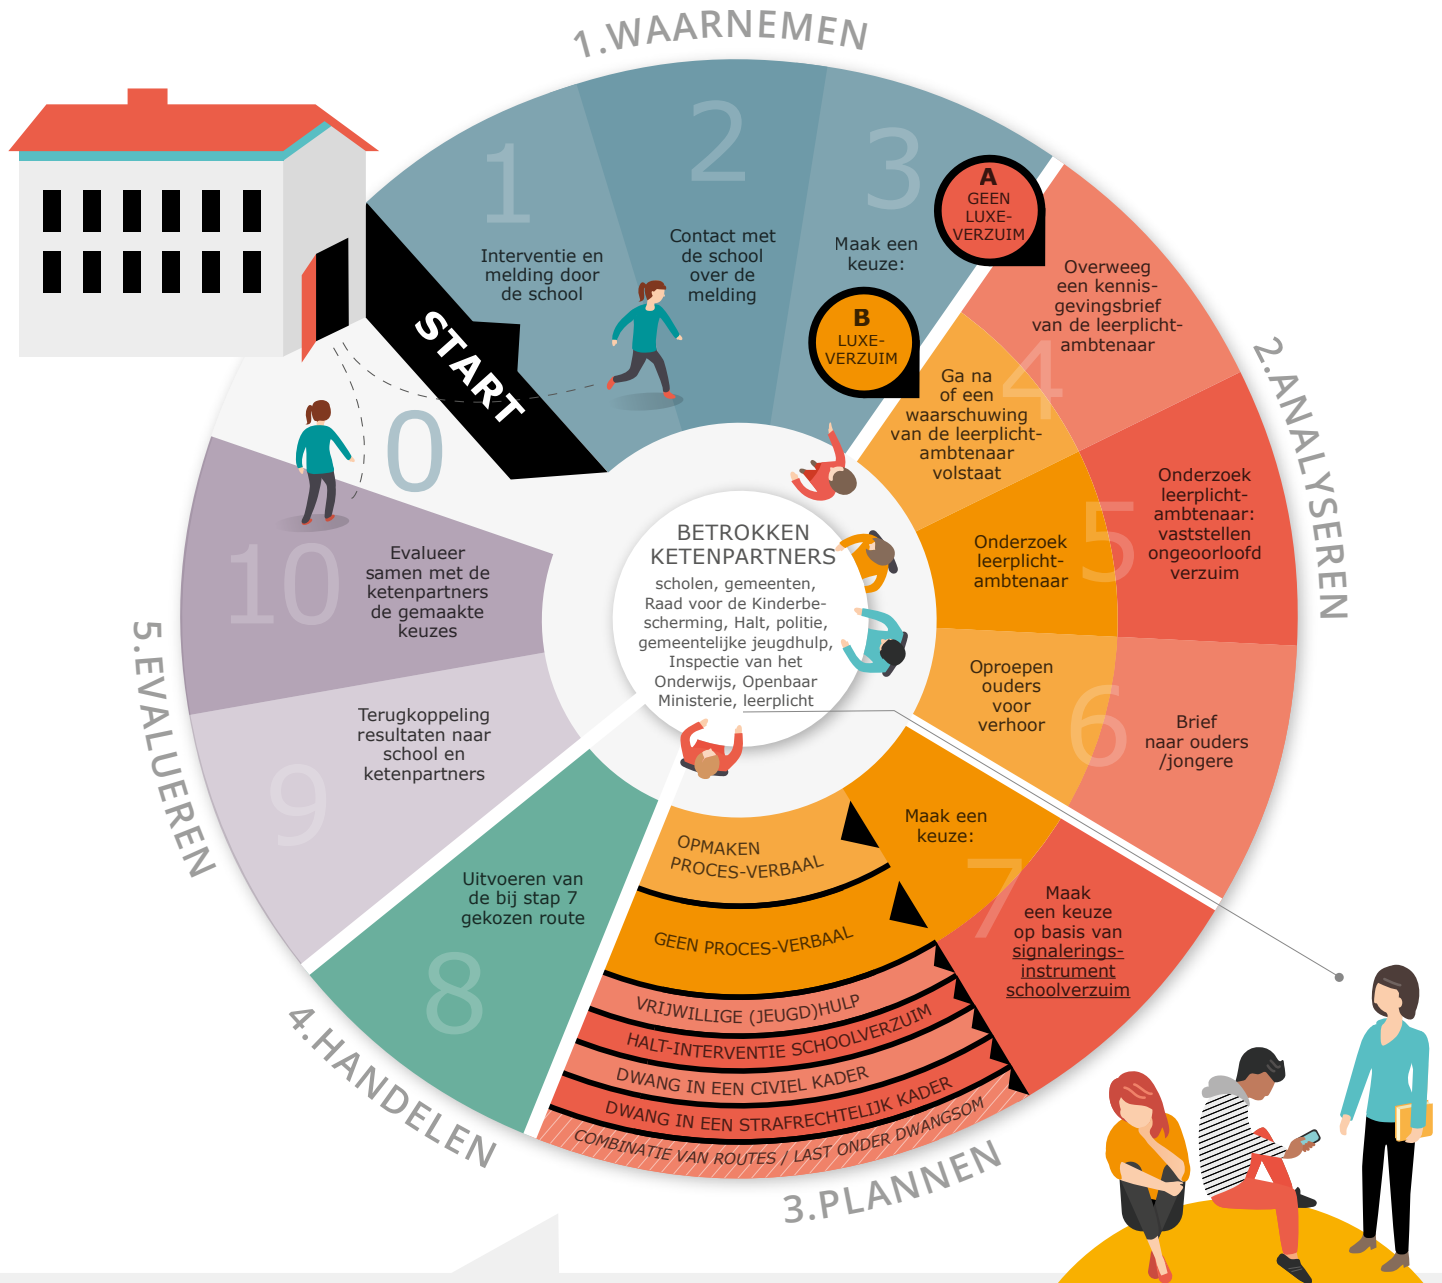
1.WAARNEMEN

START

0

1
Interventie en melding door de school

2
Contact met de school over de melding

3
Maak een keuze:

A
GEEN LUXE-VERZUIM

B
LUXE-VERZUIM

2.ANALYSEREN

4
Overweeg een kennisgevingsbrief van de leerplichtambtenaar

Ga na of een waarschuwing van de leerplichtambtenaar volstaat

5
Onderzoek leerplichtambtenaar: vaststellen ongeoorloofd verzuim

Onderzoek leerplichtambtenaar

6
Oproepen ouders voor verhoor

Brief naar ouders /jongere

BETROKKEN KETENPARTNERS
scholen, gemeenten, Raad voor de Kinderbescherming, Halt, politie, gemeentelijke jeugdhulp, Inspectie van het Onderwijs, Openbaar Ministerie, leerplicht

3.PLANNEN

7
Maak een keuze:

Maak een keuze op basis van signaleringsinstrument schoolverzuim

OPMAKEN PROCES-VERBAAL
GEEN PROCES-VERBAAL
VRIJWILLIGE (JEUGD)HULP
HALT-INTERVENTIE SCHOOLVERZUIM
DWANG IN EEN CIVIEL KADER
DWANG IN EEN STRAFRECHTELIJK KADER
COMBINATIE VAN ROUTES / LAST ONDER DWANGSOM

4.HANDELEN

8
Uitvoeren van de bij stap 7 gekozen route

5.EVALUEREN

9
Terugkoppeling resultaten naar school en ketenpartners

10
Evalueer samen met de ketenpartners de gemaakte keuzes